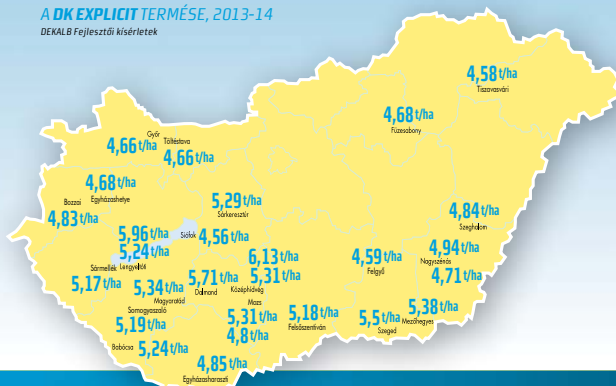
A DK EXPLICIT TERMÉSE, 2013-14
DEKALB Fejlesztői kísérletek

4,58 t/ha
Tiszavasvári

4,68 t/ha
Füzesabony

Győr
4,66 t/ha

Töltéstava
4,66 t/ha

4,68 t/ha
Egyházashetye

Bozzai
4,83 t/ha

5,29 t/ha
Sárkeresztúr

4,84 t/ha
Szeghalom

5,96 t/ha
5,24 t/ha
Siófok
4,56 t/ha

Sármellék
Lengyeltóti
5,17 t/ha

6,13 t/ha
5,31 t/ha
Középhídvég

5,71 t/ha
Dalmand

5,34 t/ha
Magyaratád

4,59 t/ha
Felgyő

4,94 t/ha
Nagyszénás
4,71 t/ha

Somogyszob
5,19 t/ha

Mezo
5,31 t/ha
4,8 t/ha

5,18 t/ha
Felsőszentiván

5,5 t/ha
Szeged

5,38 t/ha
Mezőhegyes

Babócsa
5,24 t/ha

4,85 t/ha
Egyházasharaszti